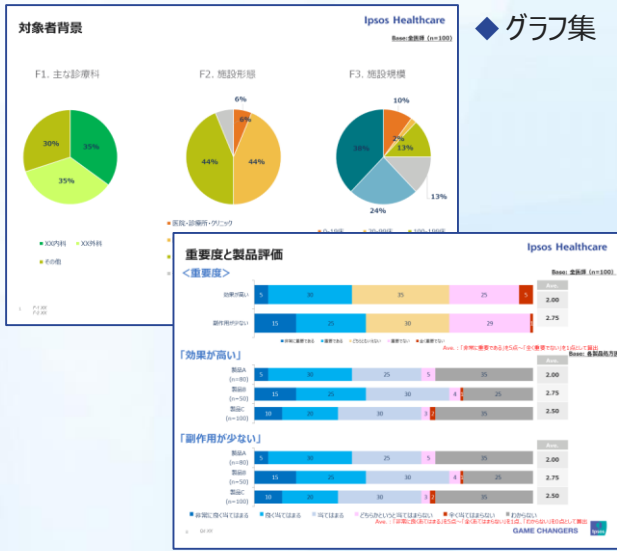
◆ グラフ集

対象者背景

Ipsos Healthcare

Base: 全医師 (n=100)

F1. 主な診療科

35%
35%
30%

■ XX内科 ■ XX外科
■ その他

F2. 施設形態

6%
6%
44%
44%

■ 医院・診療所・クリニック

F3. 施設規模

10%
2%
13%
38%
13%
24%

■ 0-19床 ■ 20-99床 ■ 100-199床

重要度と製品評価

Ipsos Healthcare

＜重要度＞

Base: 全医師 (n=100)

| | | | | | | Ave. |
|---|---|---|---|---|---|---|
| 効果が高い | 5 | 30 | 35 | 25 | 5 | 2.00 |
| 副作用が少ない | 15 | 25 | 30 | 29 | | 2.75 |

■ 非常に重要である ■ 重要である ■ どちらともいえない ■ 重要でない ■ 全く重要でない

Ave.：「非常に重要である」を5点～「全く重要でない」を1点として算出

「効果が高い」

Base: 各製品処方医

| | | | | | | Ave. |
|---|---|---|---|---|---|---|
| 製品A (n=80) | 5 | 30 | 25 | 5 | 35 | 2.00 |
| 製品B (n=50) | 15 | 25 | 30 | 4 | 25 | 2.75 |
| 製品C (n=100) | 10 | 20 | 30 | 3 | 35 | 2.50 |

「副作用が少ない」

| | | | | | | Ave. |
|---|---|---|---|---|---|---|
| 製品A (n=80) | 5 | 30 | 25 | 5 | 35 | 2.00 |
| 製品B (n=50) | 15 | 25 | 30 | 4 | 25 | 2.75 |
| 製品C (n=100) | 10 | 20 | 30 | 3 | 35 | 2.50 |

■ 非常に良くあてはまる ■ 良くあてはまる ■ あてはまる ■ どちらかといえばあてはまらない ■ 全くあてはまらない ■ わからない

Ave.：「非常に良くあてはまる」を5点～「全くあてはまらない」を1点、「わからない」を0点として算出

GAME CHANGERS

Ipsos